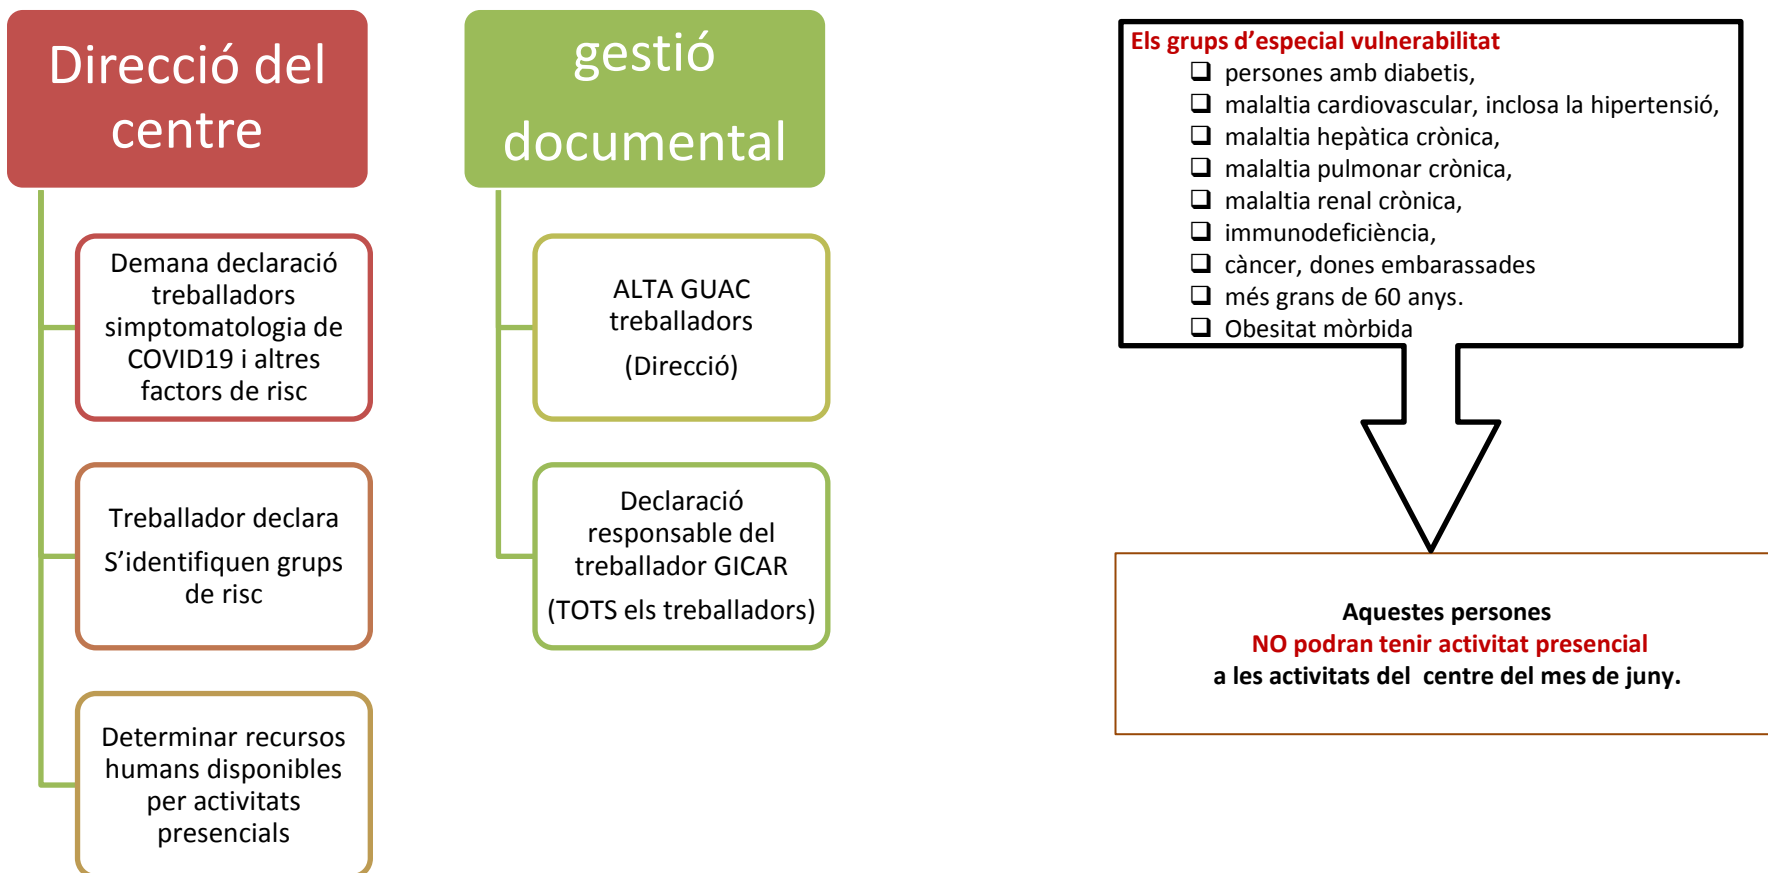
Direcció del centre

Demana declaració treballadors simptomatologia de COVID19 i altres factors de risc

Treballador declara

S'identifiquen grups de risc

Determinar recursos humans disponibles per activitats presencials

gestió documental

ALTA GUAC treballadors

(Direcció)

Declaració responsable del treballador GICAR

(TOTS els treballadors)

Els grups d'especial vulnerabilitat

- persones amb diabetis,
- malaltia cardiovascular, inclosa la hipertensió,
- malaltia hepàtica crònica,
- malaltia pulmonar crònica,
- malaltia renal crònica,
- immunodeficiència,
- càncer, dones embarassades
- més grans de 60 anys.
- Obesitat mòrbida

Aquestes persones
NO podran tenir activitat presencial
a les activitats del centre del mes de juny.